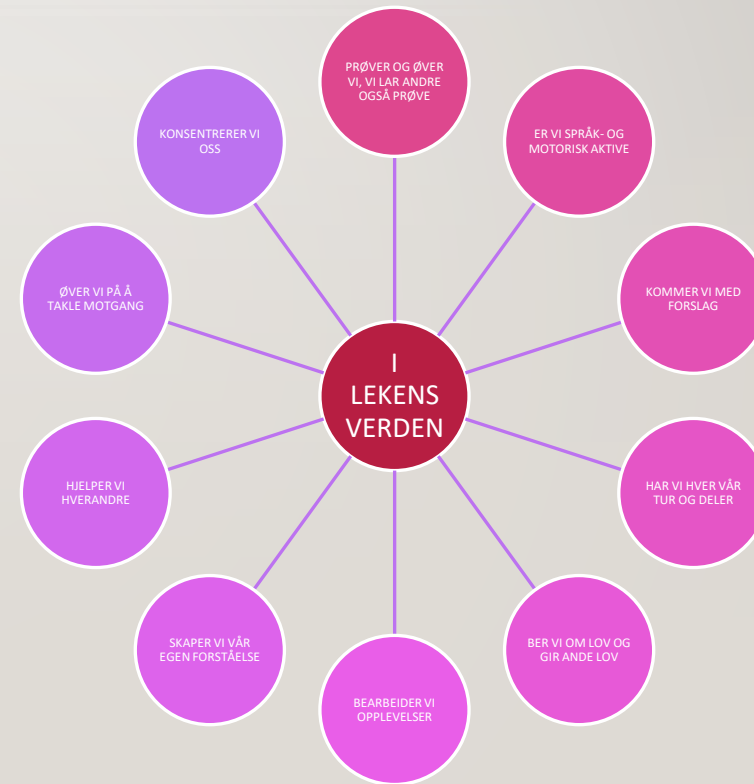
I LEKENS VERDEN

PRØVER OG ØVER VI, VI LAR ANDRE OGSÅ PRØVE

ER VI SPRÅK- OG MOTORISK AKTIVE

KOMMER VI MED FORSLAG

HAR VI HVER VÅR TUR OG DELER

BER VI OM LOV OG GIR ANDE LOV

BEARBEIDER VI OPPLEVELSER

SKAPER VI VÅR EGEN FORSTÅELSE

HJELPER VI HVERANDRE

ØVER VI PÅ Å TAKLE MOTGANG

KONSENTRERER VI OSS